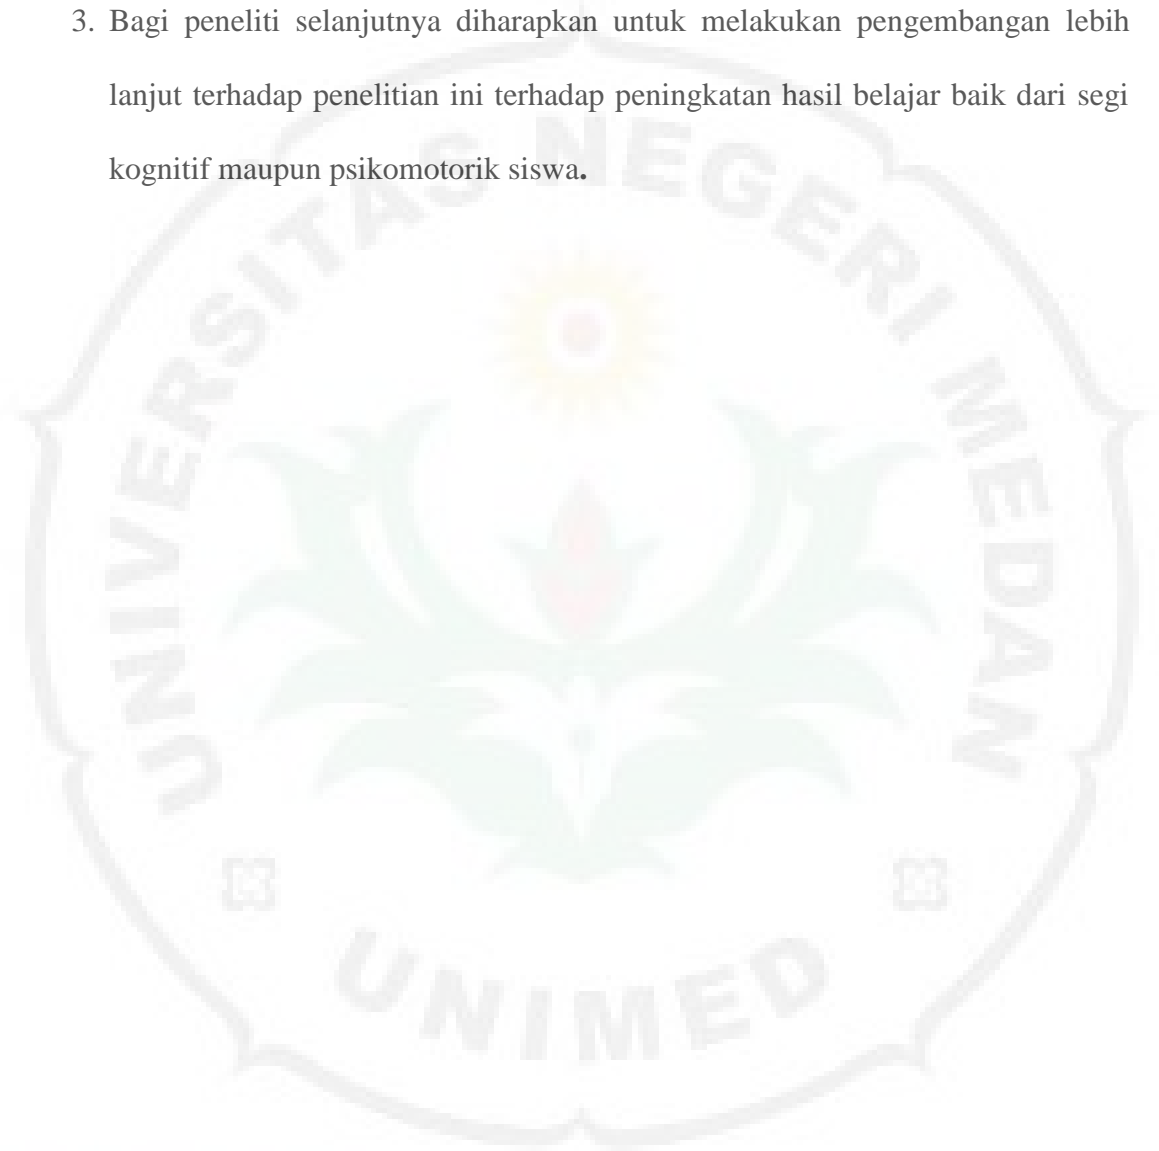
3. Bagi peneliti selanjutnya diharapkan untuk melakukan pengembangan lebih lanjut terhadap penelitian ini terhadap peningkatan hasil belajar baik dari segi kognitif maupun psikomotorik siswa.

UNIVERSITAS NEGERI MEDAN

UNIMED